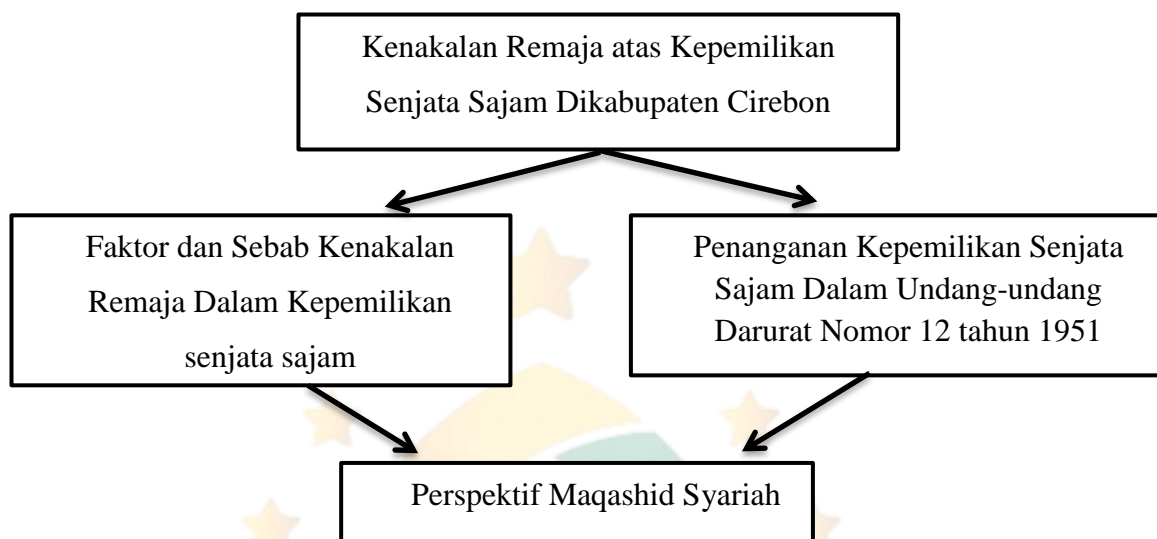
Kenakalan Remaja atas Kepemilikan Senjata Sajam Dikabupaten Cirebon

Faktor dan Sebab Kenakalan Remaja Dalam Kepemilikan senjata sajam

Penanganan Kepemilikan Senjata Sajam Dalam Undang-undang Darurat Nomor 12 tahun 1951

Perspektif Maqashid Syariah